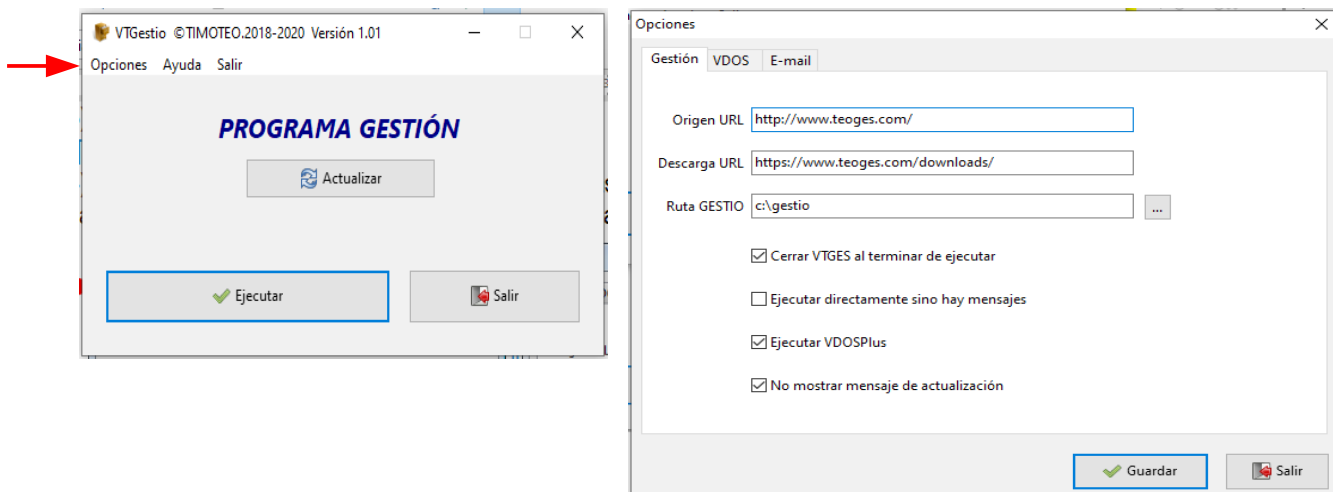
VTGestio ©TIMOTEO.2018-2020 Versión 1.01

Opciones Ayuda Salir

PROGRAMA GESTIÓN

Actualizar

Ejecutar

Salir

Opciones

Gestión VDOS E-mail

Origen URL http://www.teoges.com/

Descarga URL https://www.teoges.com/downloads/

Ruta GESTIO c:\gestio ...

Cerrar VTGES al terminar de ejecutar

Ejecutar directamente sino hay mensajes

Ejecutar VDOSPlus

No mostrar mensaje de actualización

Guardar

Salir